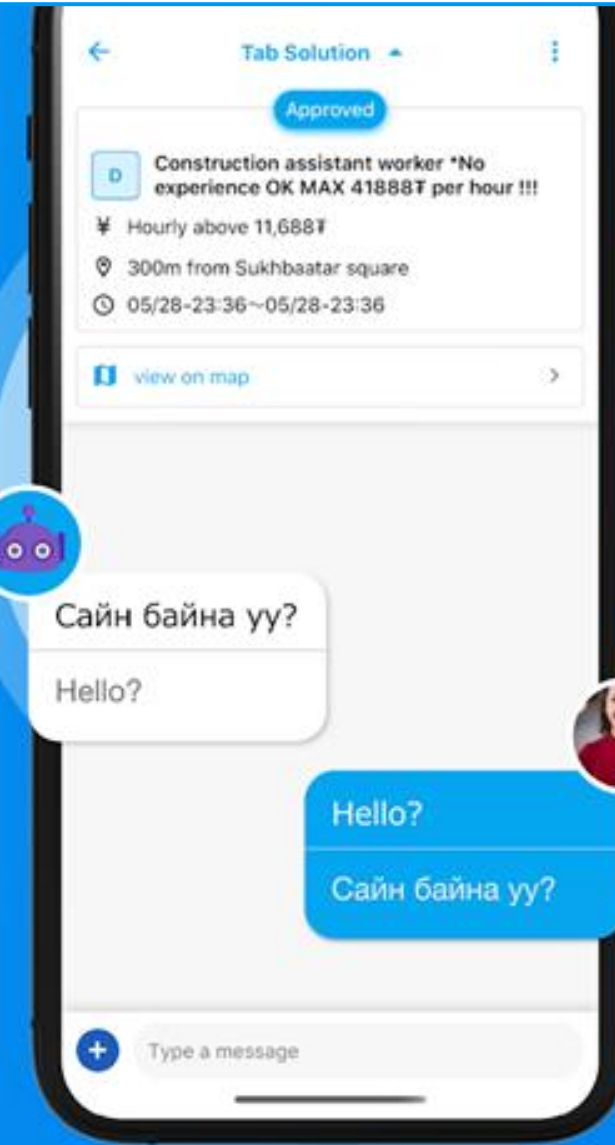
Tab Solution

Approved

D

Construction assistant worker *No experience OK MAX 41888₮ per hour !!!

¥ Hourly above 11,688₮

300m from Sukhbaatar square

05/28-23:36~05/28-23:36

view on map

Сайн байна уу?

Hello?

Hello?

Сайн байна уу?

Type a message